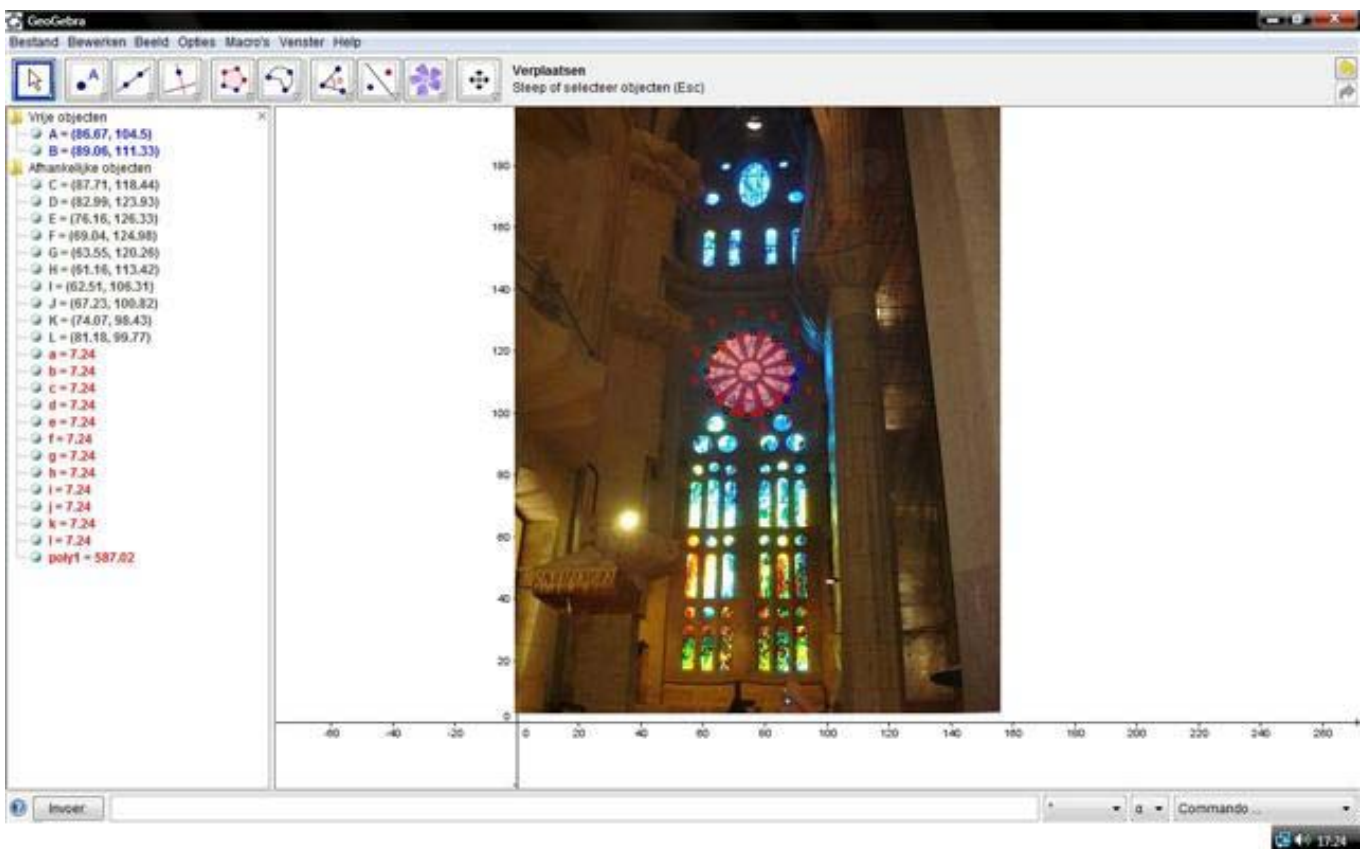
GeoGebra

Bestand Bewerken Beeld Opties Macro's Venster Help

Verplaatsen
Sleep of selecteer objecten (Esc)

Vrije objecten
A = (86.67, 104.5)
B = (89.06, 111.33)
Afhankelijke objecten
C = (87.71, 118.44)
D = (82.99, 123.93)
E = (76.16, 126.33)
F = (69.04, 124.98)
G = (63.55, 120.26)
H = (61.16, 113.42)
I = (62.51, 106.31)
J = (67.23, 100.82)
K = (74.07, 98.43)
L = (81.18, 99.77)
a = 7.24
b = 7.24
c = 7.24
d = 7.24
e = 7.24
f = 7.24
g = 7.24
h = 7.24
i = 7.24
j = 7.24
k = 7.24
l = 7.24
poly1 = 587.02

180
160
140
120
100
80
60
40
20
0

-60 -40 -20 0 20 40 60 80 100 120 140 160 180 200 220 240 260

Invoer: α Commando ...

17:24